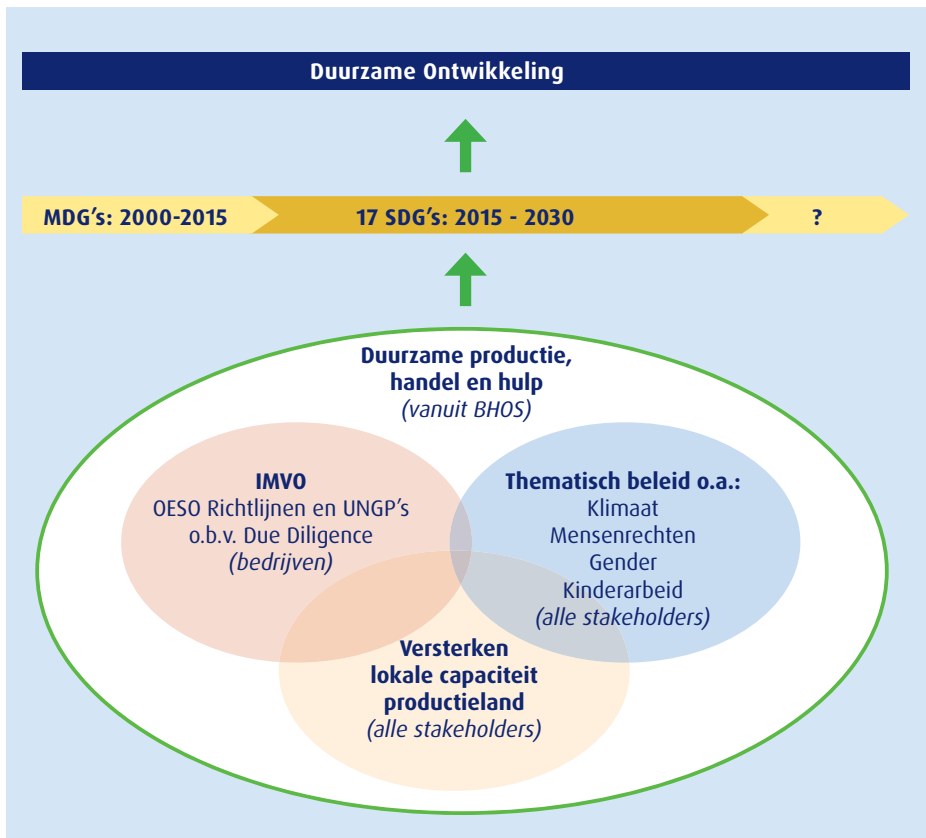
Duurzame Ontwikkeling

MDG's: 2000-2015

17 SDG's: 2015 - 2030

?

Duurzame productie, handel en hulp
(vanuit BHOS)

IMVO
OESO Richtlijnen en UNGP's
o.b.v. Due Diligence
(bedrijven)

Thematisch beleid o.a.:
Klimaat
Mensenrechten
Gender
Kinderarbeid
(alle stakeholders)

Versterken
lokale capaciteit
productieland
(alle stakeholders)